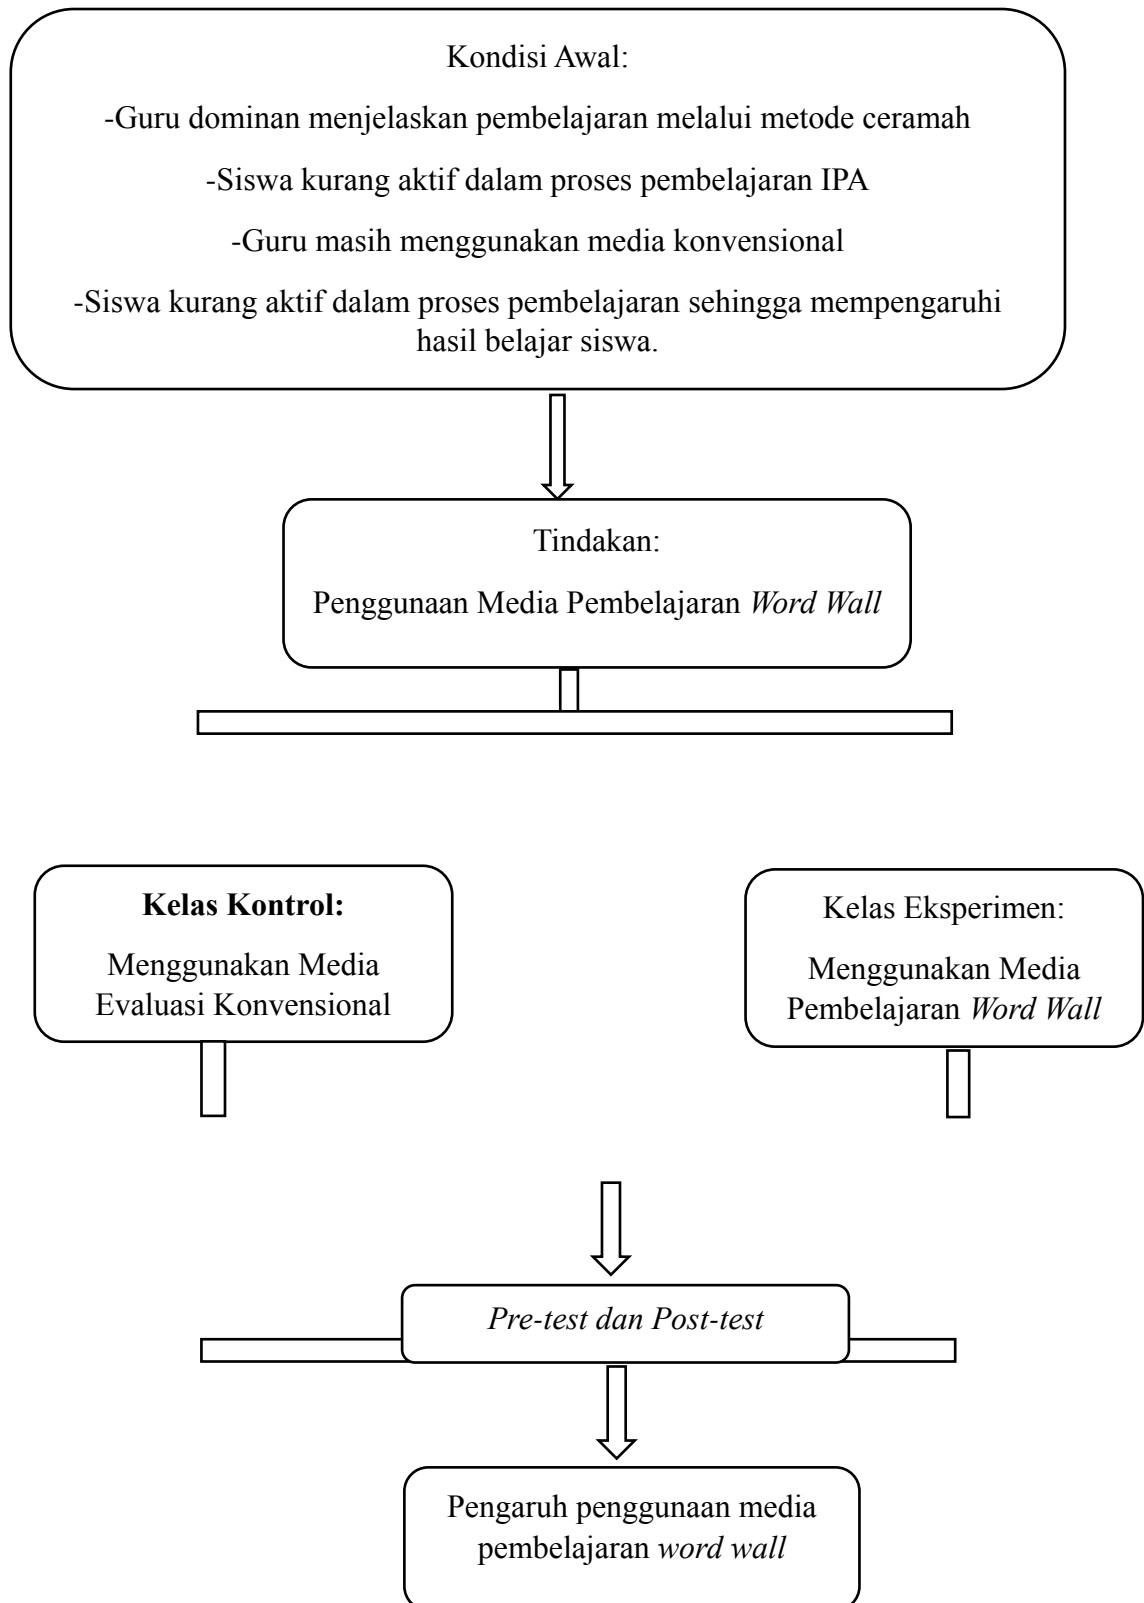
Kondisi Awal:

-Guru dominan menjelaskan pembelajaran melalui metode ceramah

-Siswa kurang aktif dalam proses pembelajaran IPA

-Guru masih menggunakan media konvensional

-Siswa kurang aktif dalam proses pembelajaran sehingga mempengaruhi hasil belajar siswa.

Tindakan:

Penggunaan Media Pembelajaran *Word Wall*

**Kelas Kontrol:**

Menggunakan Media Evaluasi Konvensional

Kelas Eksperimen:

Menggunakan Media Pembelajaran *Word Wall*

*Pre-test dan Post-test*

Pengaruh penggunaan media pembelajaran *word wall*